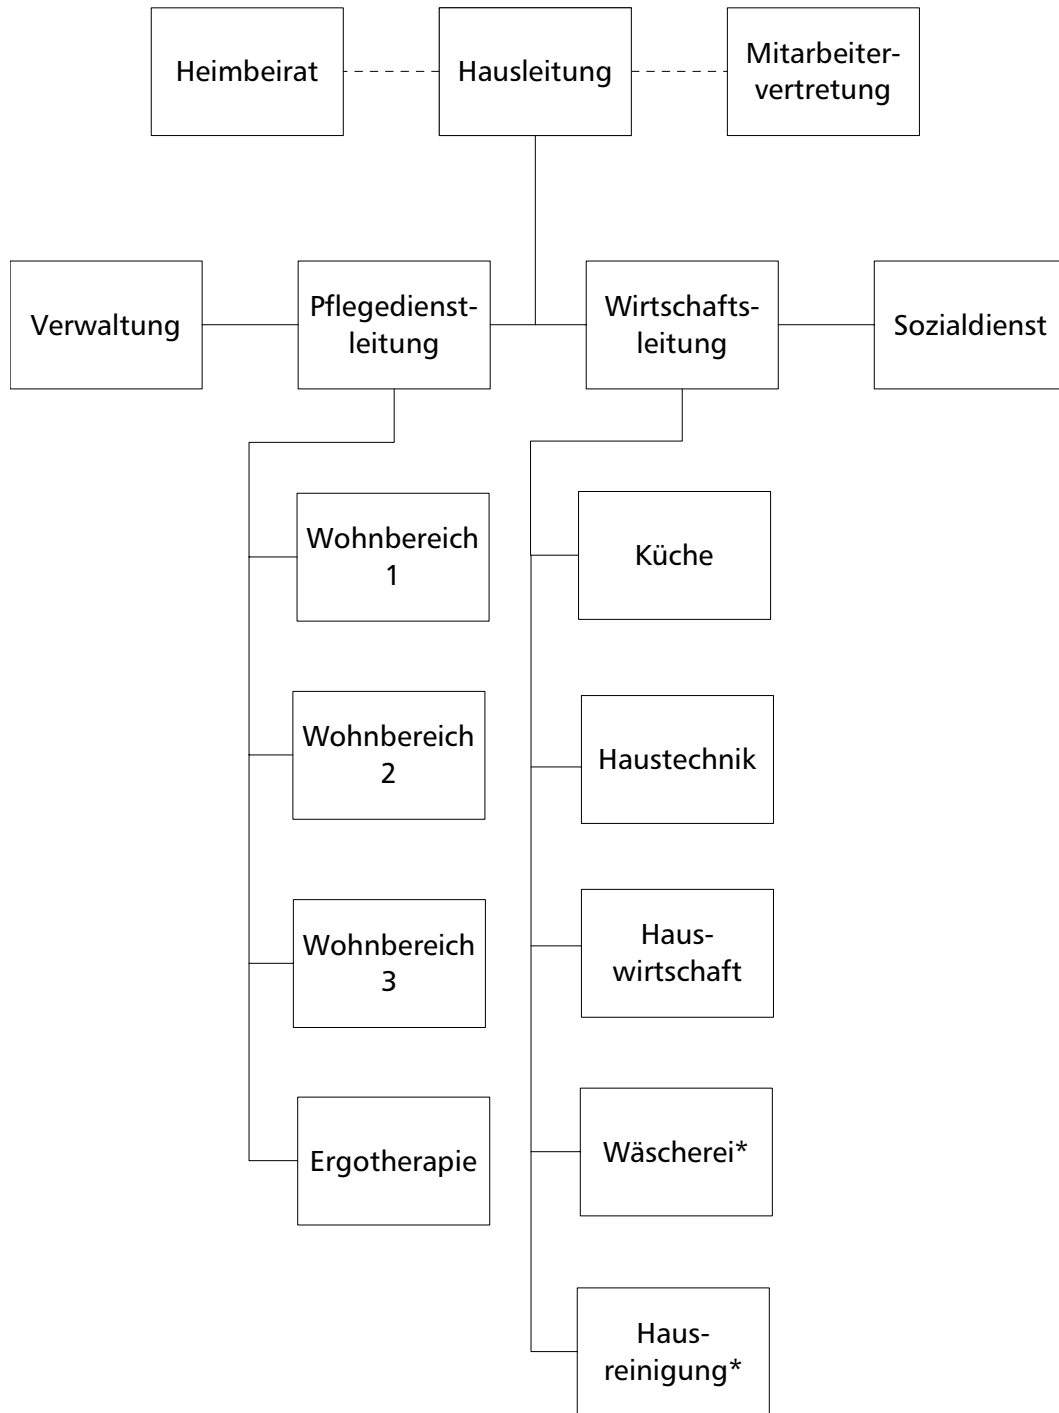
Heimbeirat

Hausleitung

Mitarbeitervertretung

Verwaltung

Pflegedienstleitung

Wirtschaftsleitung

Sozialdienst

Wohnbereich 1

Wohnbereich 2

Wohnbereich 3

Ergotherapie

Küche

Haustechnik

Hauswirtschaft

Wäscherei*

Hausreinigung*